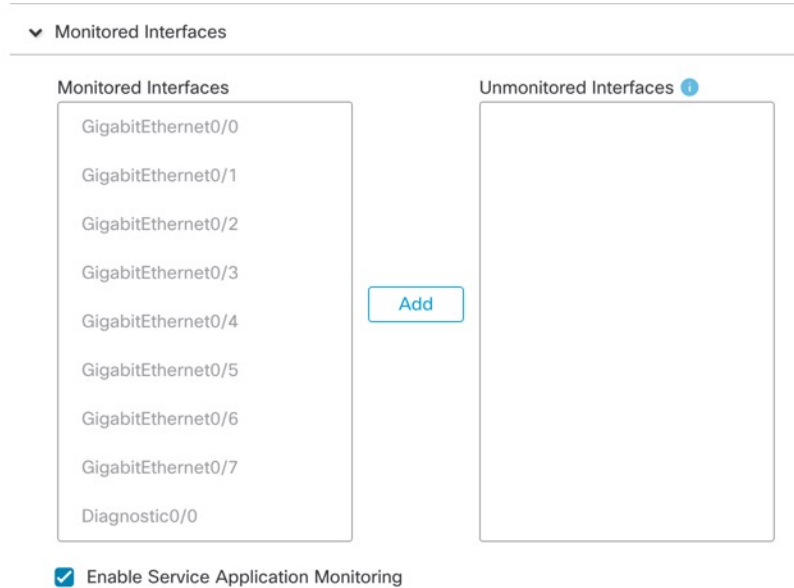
Monitored Interfaces

Monitored Interfaces

GigabitEthernet0/0

GigabitEthernet0/1

GigabitEthernet0/2

GigabitEthernet0/3

GigabitEthernet0/4

GigabitEthernet0/5

GigabitEthernet0/6

GigabitEthernet0/7

Diagnostic0/0

Add

Unmonitored Interfaces

Enable Service Application Monitoring